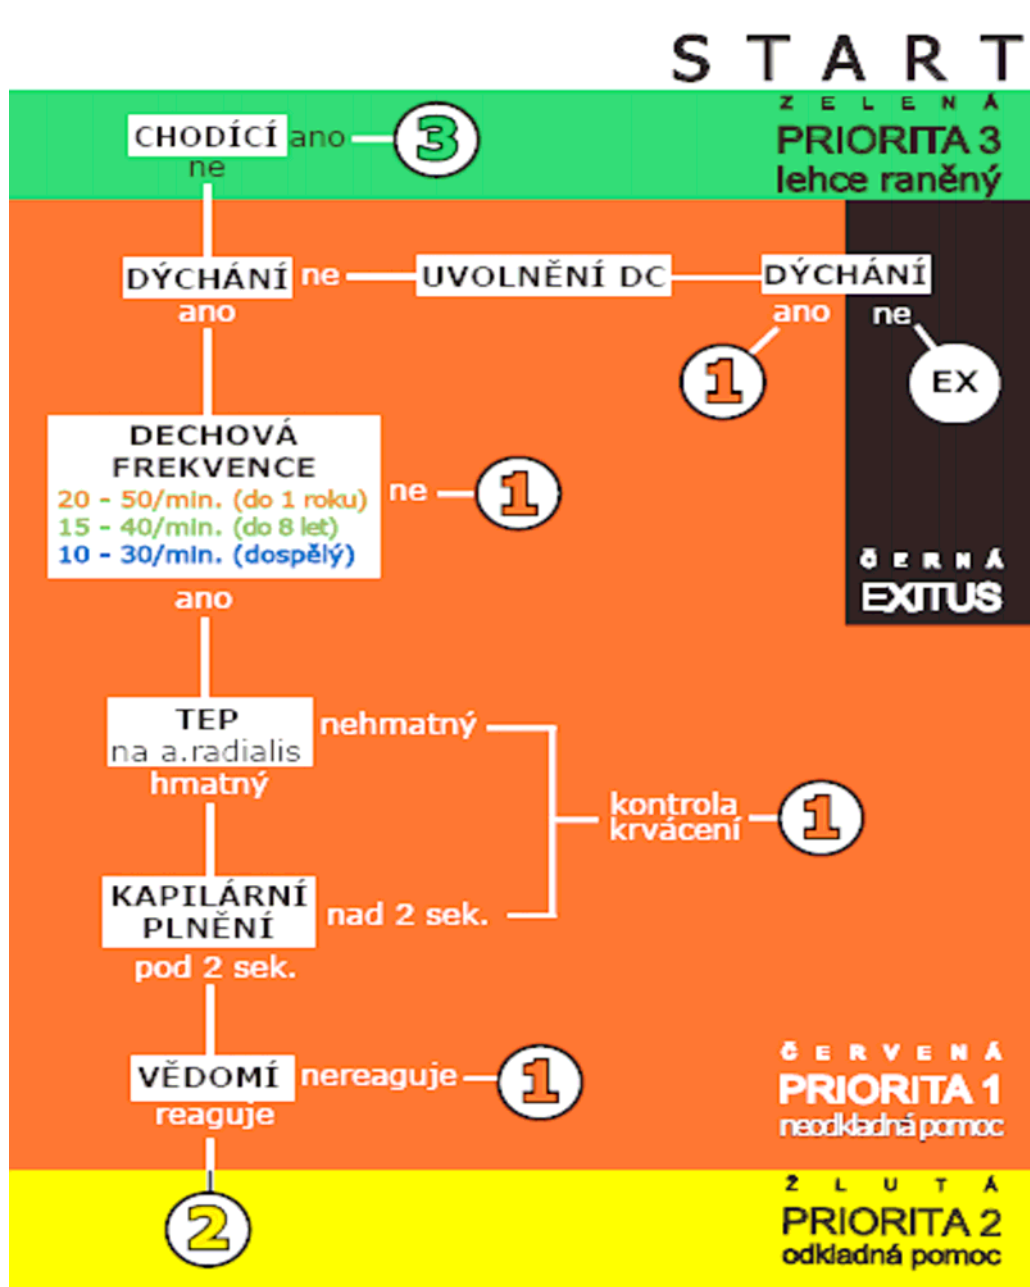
START

ZELENÁ
PRIORITA 3
lehce raněný

CHODÍCÍ ano 3
ne

DÝCHÁNÍ ne UVOLNĚNÍ DC DÝCHÁNÍ
ano
ano 1
ne EX

DECHOVÁ FREKVENCE
20 - 50/min. (do 1 roku)
15 - 40/min. (do 8 let)
10 - 30/min. (dospělý)
ne 1
ano

ČERNÁ
EXITUS

TEP na a.radialis nehmatný
hmatný

kontrola krvácení 1

KAPILÁRNÍ PLNĚNÍ nad 2 sek.
pod 2 sek.

VĚDOMÍ nereaguje 1
reaguje

ČERVENÁ
PRIORITA 1
neodkladná pomoc

2

ŽLUTÁ
PRIORITA 2
odkladná pomoc